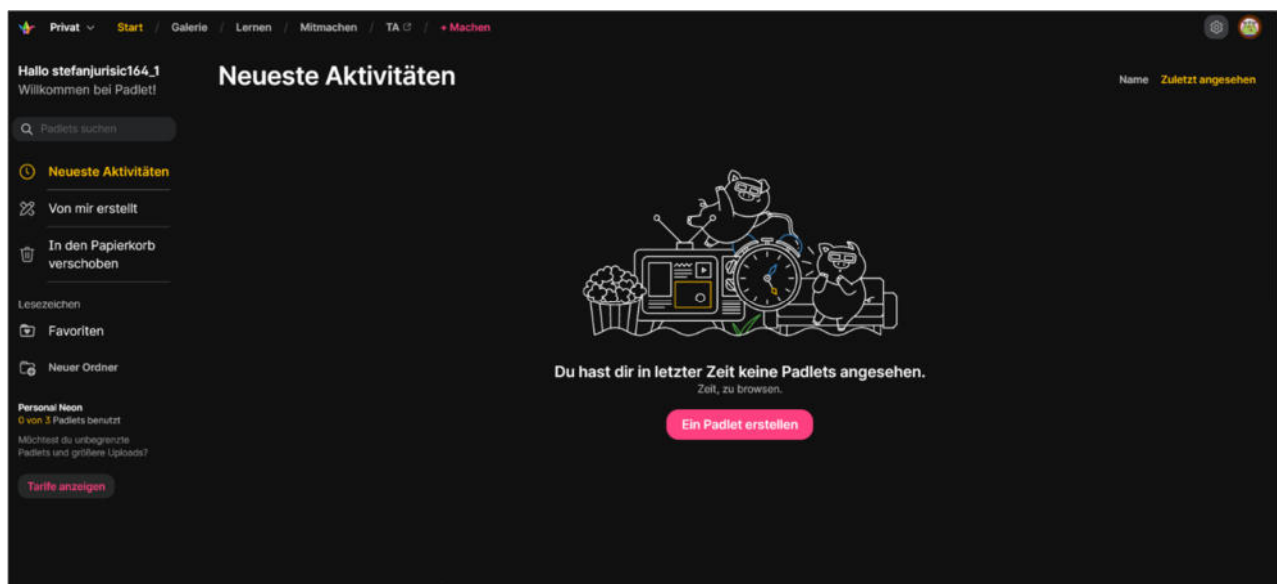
Privat
Start / Galerie / Lernen / Mitmachen / TA / + Machen

Hallo stefanjurisic164_1
Willkommen bei Padlet!

Padlets suchen

Neueste Aktivitäten
Von mir erstellt
In den Papierkorb verschoben

Lesezeichen
Favoriten
Neuer Ordner

Personal Neon
0 von 3 Padlets benutzt
Möchtest du unbegrenzte Padlets und größere Uploads?
Tarife anzeigen

Neueste Aktivitäten

Name Zuletzt angesehen

Du hast dir in letzter Zeit keine Padlets angesehen.
Zeit, zu browsen.

Ein Padlet erstellen